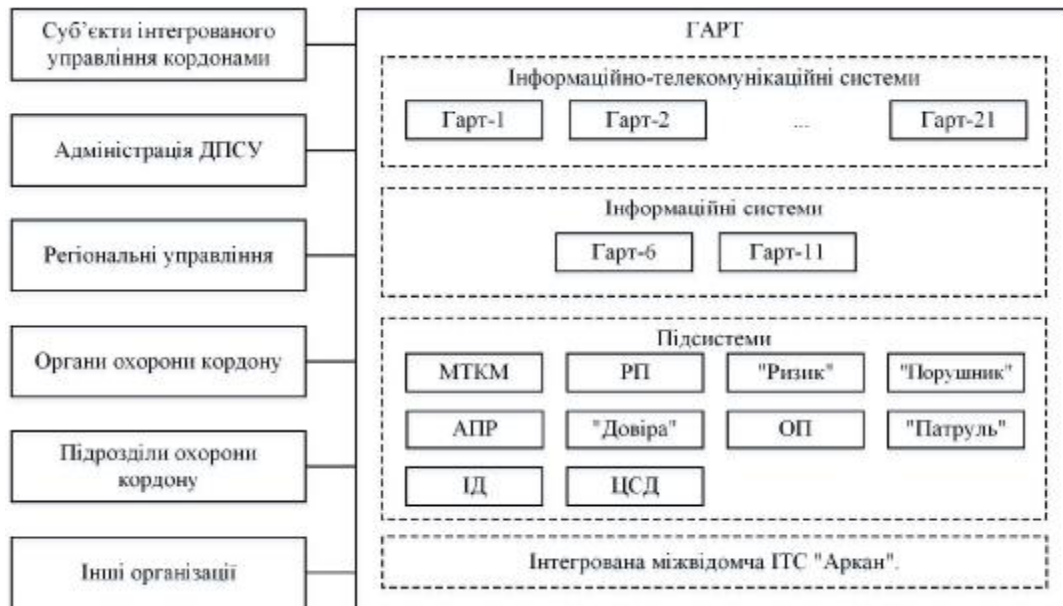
Суб'єкти інтегрованого управління кордонами

Адміністрація ДПСУ

Регіональні управління

Органи охорони кордону

Підрозділи охорони кордону

Інші організації

ГАРТ

Інформаційно-телекомунікаційні системи

Гарт-1

Гарт-2

...

Гарт-21

Інформаційні системи

Гарт-6

Гарт-11

Підсистеми

МТКМ

РП

"Ризик"

"Порушник"

АПР

"Довіра"

ОП

"Патруль"

ІД

ЦСД

Інтегрована міжвідомча ІТС "Аркан".